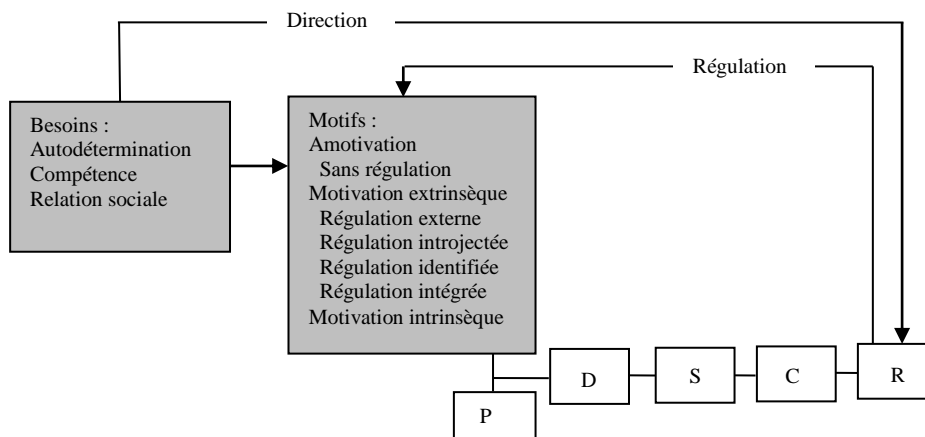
Direction

Régulation

Besoins :
Autodétermination
Compétence
Relation sociale

Motifs :
Amotivation
Sans régulation
Motivation extrinsèque
Régulation externe
Régulation introjectée
Régulation identifiée
Régulation intégrée
Motivation intrinsèque

D

S

C

R

P